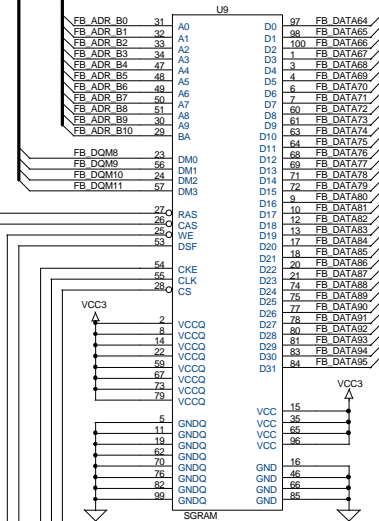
U9

FB_ADR_B0 31 A0
FB_ADR_B1 32 A1
FB_ADR_B2 33 A2
FB_ADR_B3 34 A3
FB_ADR_B4 47 A4
FB_ADR_B5 48 A5
FB_ADR_B6 49 A6
FB_ADR_B7 50 A7
FB_ADR_B8 51 A8
FB_ADR_B9 30 A9
FB_ADR_B10 29 BA

FB_DQM8 23 DM0
FB_DQM9 56 DM1
FB_DQM10 24 DM2
FB_DQM11 57 DM3

27 RAS
26 CAS
25 WE
53 DSF

54 CKE
55 CLK
28 CS

VCC3
2 VCCQ
8 VCCQ
14 VCCQ
22 VCCQ
59 VCCQ
67 VCCQ
73 VCCQ
79 VCCQ

5 GNDQ
11 GNDQ
19 GNDQ
62 GNDQ
70 GNDQ
76 GNDQ
82 GNDQ
99 GNDQ

SGRAM

D0 97 FB_DATA64
D1 98 FB_DATA65
D2 100 FB_DATA66
D3 1 FB_DATA67
D4 3 FB_DATA68
D5 4 FB_DATA69
D6 6 FB_DATA70
D7 7 FB_DATA71
D8 60 FB_DATA72
D9 61 FB_DATA73
D10 63 FB_DATA74
D11 64 FB_DATA75
D12 68 FB_DATA76
D13 69 FB_DATA77
D14 71 FB_DATA78
D15 72 FB_DATA79
D16 9 FB_DATA80
D17 10 FB_DATA81
D18 12 FB_DATA82
D19 13 FB_DATA83
D20 17 FB_DATA84
D21 18 FB_DATA85
D22 20 FB_DATA86
D23 21 FB_DATA87
D24 74 FB_DATA88
D25 75 FB_DATA89
D26 77 FB_DATA90
D27 78 FB_DATA91
D28 80 FB_DATA92
D29 81 FB_DATA93
D30 83 FB_DATA94
D31 84 FB_DATA95

VCC3
VCC 15
VCC 35
VCC 65
VCC 96

GND 16
GND 46
GND 66
GND 85